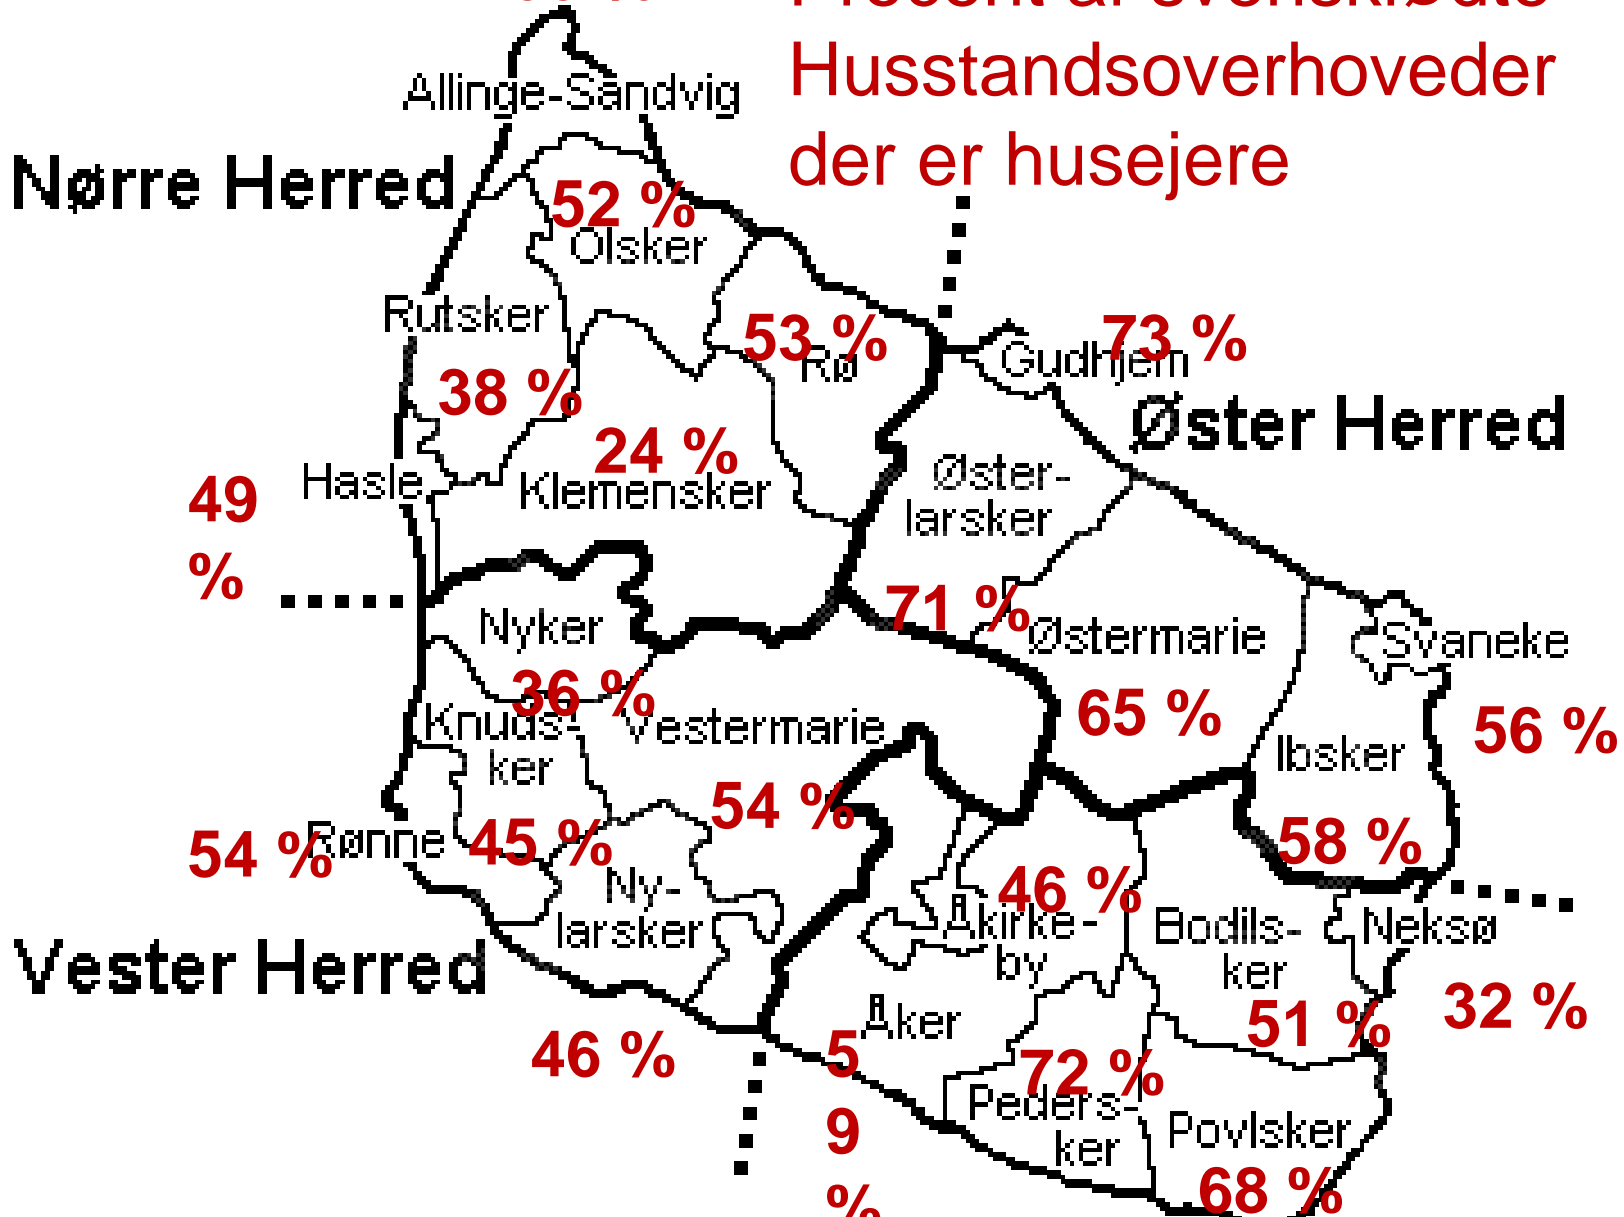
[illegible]
Husstandsoverhoveder der er husejere

Allinge-Sandvig
Nørre Herred
52 %
Olsker
Rutsker
53 %
Rø
73 %
Gudhjem
38 %
Øster Herred
24 %
Hasle
Klemensker
Øster-larsker
49 %
71 %
Østermarie
Nyker
Svaneke
36 %
Knuds-ker
Vestermarie
65 %
56 %
Ibsker
54 %
54 %
Rønne
45 %
58 %
46 %
Ny-larsker
Åkirke-by
Bodils-ker
Neksø
Vester Herred
32 %
Åker
51 %
46 %
5 9 %
72 %
Peders-ker
Povlsker
68 %